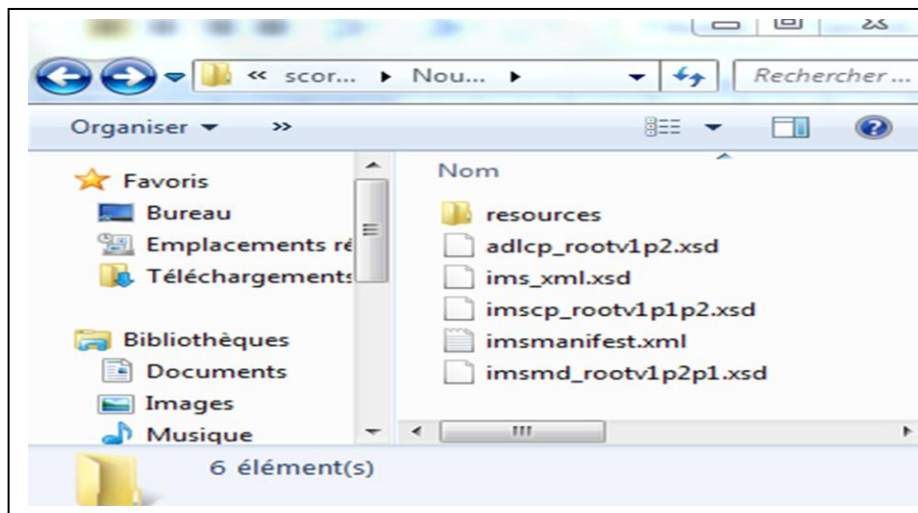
« scor... ▸ Nou... ▸

Rechercher...

Organiser ▾ »

Favoris
Bureau
Emplacements ré
Téléchargements

Bibliothèques
Documents
Images
Musique

Nom
resources
adlcp_rootv1p2.xsd
ims_xml.xsd
imscp_rootv1p1p2.xsd
imsmanifest.xml
imsmd_rootv1p2p1.xsd

6 élément(s)